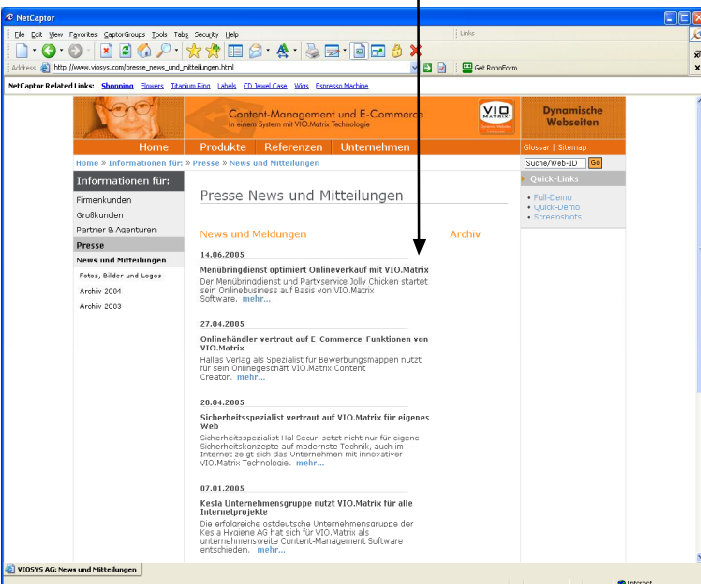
NetCaptor

File Edit View Favorites CaptorGroups Tools Tabs Security Help

Links

Address http://www.viosys.com/presse_news_und_mitteilungen.html

Get RoboForm

NetCaptor Related Links: Shopping Flowers Titanium Ring Labels CD Jewel Case Wigs Espresso Machine

Content-Management und E-Commerce in einem System mit VIO.Matrix Technologie

VIO MATRIX

Dynamische Webseiten

Home Produkte Referenzen Unternehmen

Glossar | Sitemap

Home » Informationen für: » Presse » News und Mitteilungen

Suche/Web-ID Go

Informationen für:

Firmenkunden

Großkunden

Partner & Agenturen

Presse

News und Mitteilungen

Fotos, Bilder und Logos

Archiv 2004

Archiv 2003

Presse News und Mitteilungen

News und Meldungen

Archiv

Quick-Links

• Full-Demo
• Quick-Demo
• Screenshots

14.06.2005

Menübringdienst optimiert Onlineverkauf mit VIO.Matrix

Der Menübringdienst und Partyservice Jolly Chicken startet sein Onlinebusiness auf Basis von VIO.Matrix Software. mehr...

27.04.2005

Onlinehändler vertraut auf E Commerce Funktionen von VIO.Matrix

Hallas Verlag als Spezialist für Bewerbungsmappen nutzt für sein Onlinegeschäft VIO.Matrix Content Creator. mehr...

20.04.2005

Sicherheitsspezialist vertraut auf VIO.Matrix für eigenes Web

Sicherheitsspezialist Hal Secur setzt nicht nur für eigene Sicherheitskonzepte auf modernste Technik, auch im Internet zeigt sich das Unternehmen mit innovativer VIO.Matrix Technologie. mehr...

07.01.2005

Kesla Unternehmensgruppe nutzt VIO.Matrix für alle Internetprojekte

Die erfolgreiche ostdeutsche Unternehmensgruppe der Kesla Hygiene AG hat sich für VIO.Matrix als unternehmensweite Content-Management Software entschieden. mehr...

VIOSYS AG: News und Mitteilungen

Internet